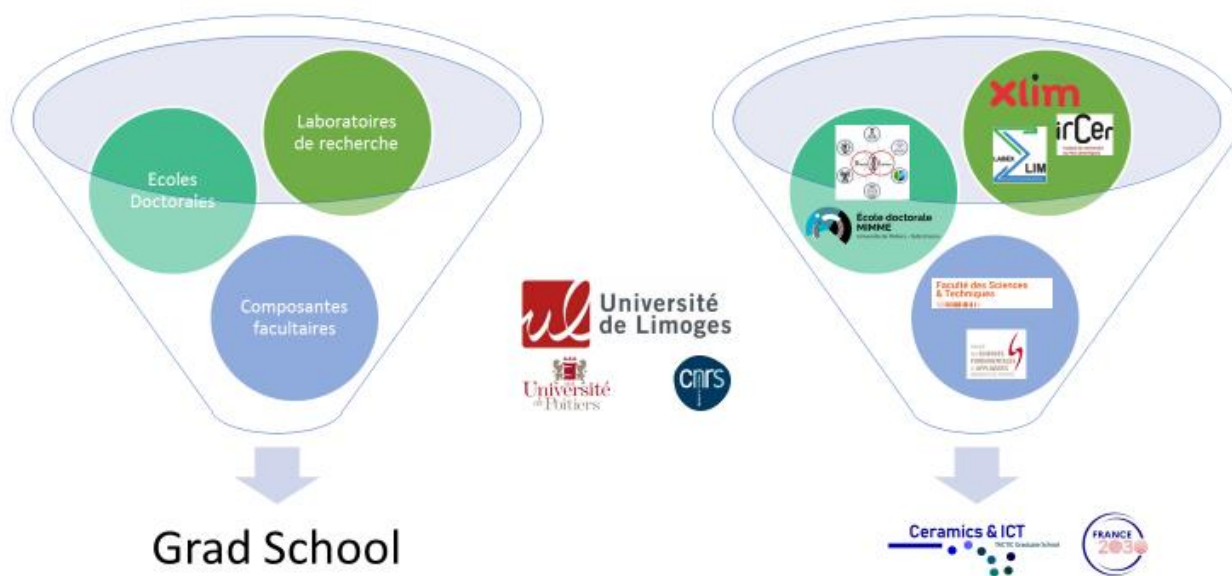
Laboratoires de recherche

Ecoles Doctorales

Composantes facultaires

Grad School

Université de Limoges

Université de Poitiers

cnrs

xlim

irCer

LABEX LIM

École doctorale MIMME

Faculté des Sciences & Techniques

SCIENCES FONDAMENTALES & APPLIQUÉES

Ceramics & ICT

FRANCE 2030